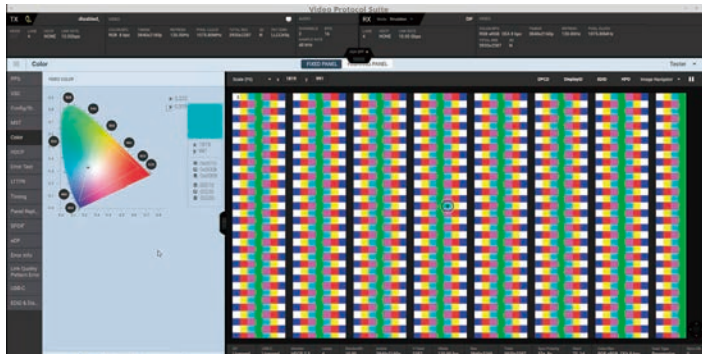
Video Protocol Suite

TX

RX

DP

Color

FIXED PANEL

Tester

PPS

VSC

Config

MST

Color

HDCP

Timing

SPDIF

HDP

Error Info

Link Quality Pattern Error

USB-C

EDID & DS

DP1.2

DisplayID

EDID

HPD